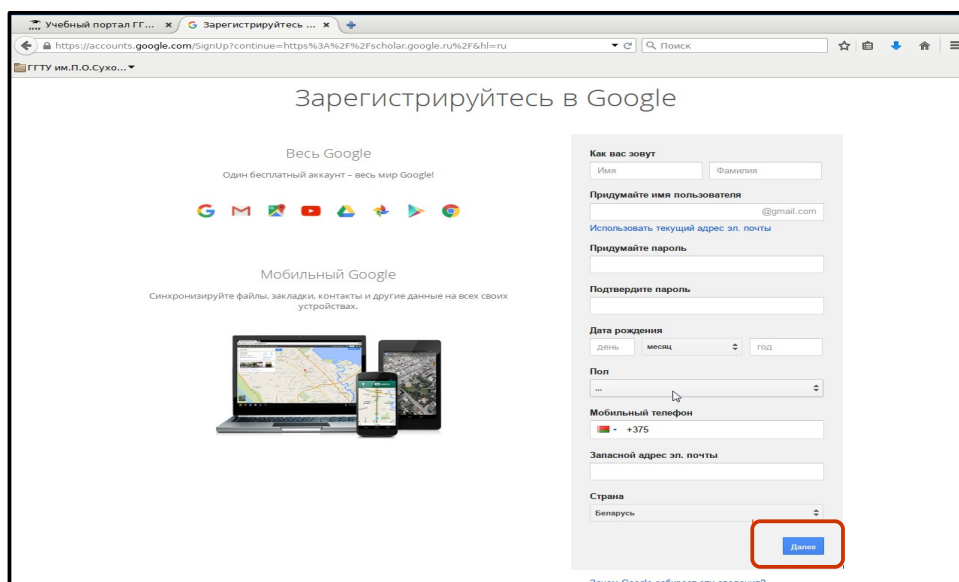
Учебный портал ГГ... ×
Зарегистрируйтесь ... ×
https://accounts.google.com/SignUp?continue=https%3A%2F%2Fscholar.google.ru%2F&hl=ru
Поиск
ГГТУ им.П.О.Сухо...

Зарегистрируйтесь в Google

Весь Google
Один бесплатный аккаунт – весь мир Google!

Мобильный Google
Синхронизируйте файлы, закладки, контакты и другие данные на всех своих устройствах.

Как вас зовут
Имя
Фамилия
Придумайте имя пользователя
@gmail.com
Использовать текущий адрес эл. почты
Придумайте пароль
Подтвердите пароль
Дата рождения
день
месяц
год
Пол
...
Мобильный телефон
+375
Запасной адрес эл. почты
Страна
Беларусь
Далее
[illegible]